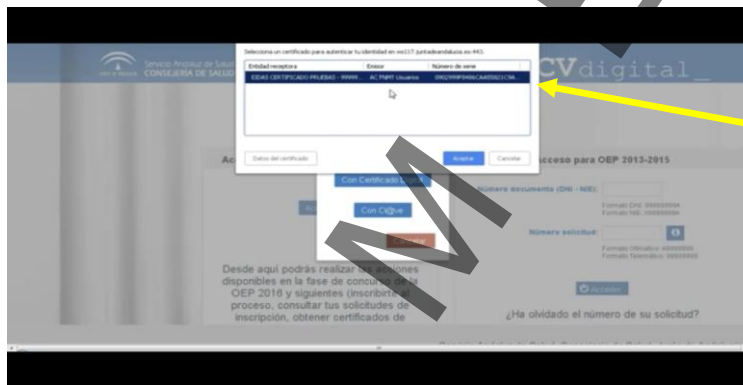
Servicio Andaluz de Salud
CONSEJERÍA DE SALUD

CVdigital

Selecciona un certificado para autenticar tu identidad en ws117.juntadeandalucia.es:443

| Entidad receptora | Emisor | Número de serie |
|---|---|---|
| EIDAS CERTIFICADO PRUEBAS - 9999... | AC FNMT Usuarios | 0902999F9486CAA05821C94... |

Datos del certificado

Aceptar Cancelar

Ac

Con Certificado Digital

Con Cl@ve

Acceso para OEP 2013-2015

Número documento (DNI - NIE):

Formato DNI: 99999999A
Formato NIE: X9999999A

Número solicitud:

Formato Ofimático: 4999999
Formato Telemático: 99999999

Acceder

Desde aquí podrás realizar las acciones disponibles en la fase de concurso de la OEP 2016 y siguientes (inscribirte al proceso, consultar tus solicitudes de inscripción, obtener certificados de

¿Ha olvidado el número de su solicitud?